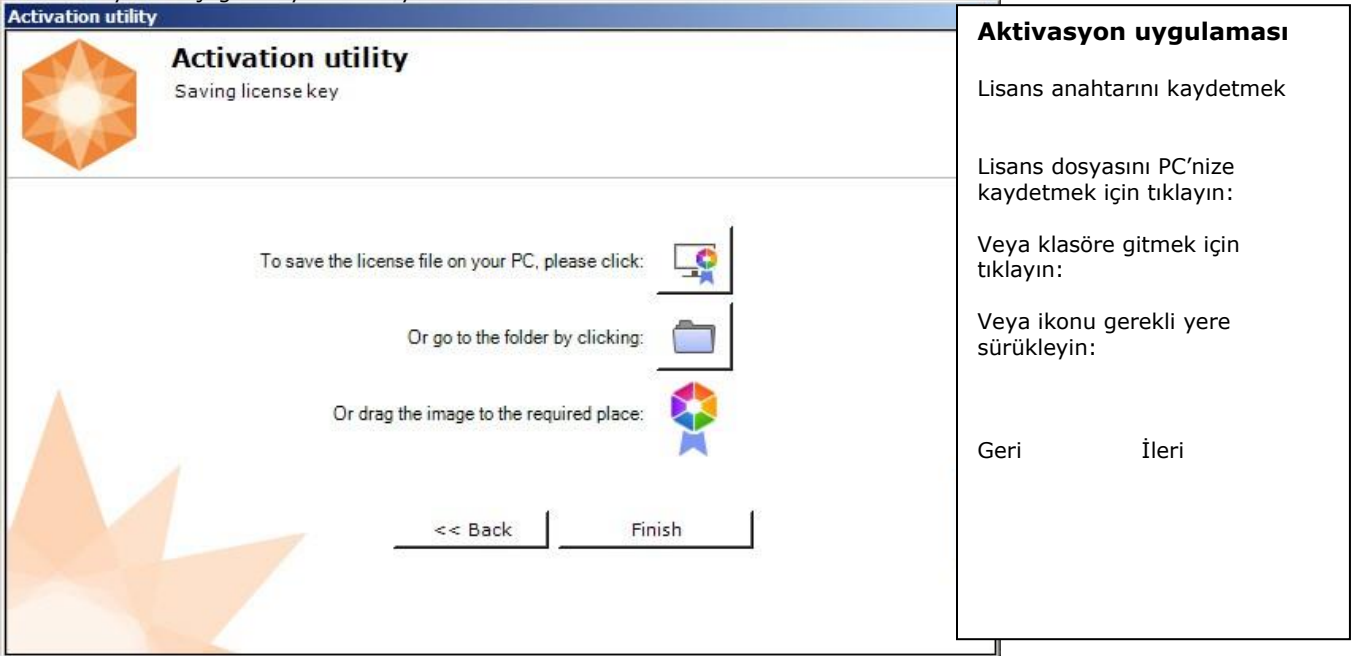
Activation utility

Activation utility

Saving license key

To save the license file on your PC, please click:

Or go to the folder by clicking:

Or drag the image to the required place:

<< Back

Finish

Aktivasyon uygulaması

Lisans anahtarını kaydetmek

Lisans dosyasını PC'nize kaydetmek için tıklayın:

Veya klasöre gitmek için tıklayın:

Veya ikonu gerekli yere sürükleyin:

Geri İleri